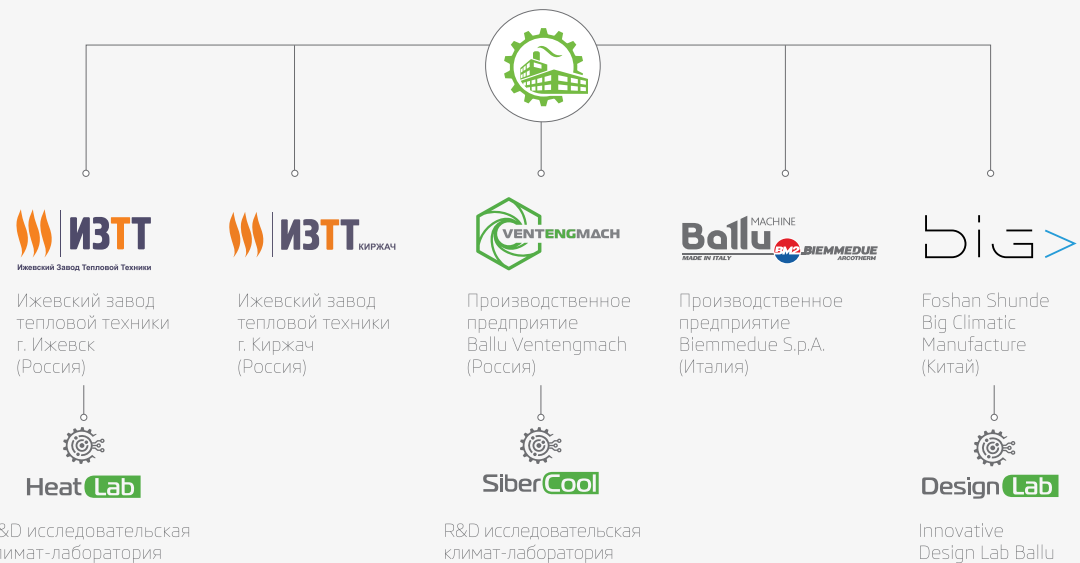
ИЗТТ
Ижевский Завод Тепловой Техники

Ижевский завод тепловой техники г. Ижевск (Россия)

HeatLab

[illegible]&D исследовательская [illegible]лимат-лаборатория

ИЗТТ КИРЖАЧ

Ижевский завод тепловой техники г. Киржач (Россия)

VENTENGMACH

Производственное предприятие Ballu Ventengmach (Россия)

SiberCool

R&D исследовательская климат-лаборатория

Ballu MACHINE
MADE IN ITALY
BM2 BIEMMEDUE ARCOTHERM

Производственное предприятие Biemmedue S.p.A. (Италия)

big>

Foshan Shunde Big Climatic Manufacture (Китай)

DesignLab

Innovative Design Lab Ballu